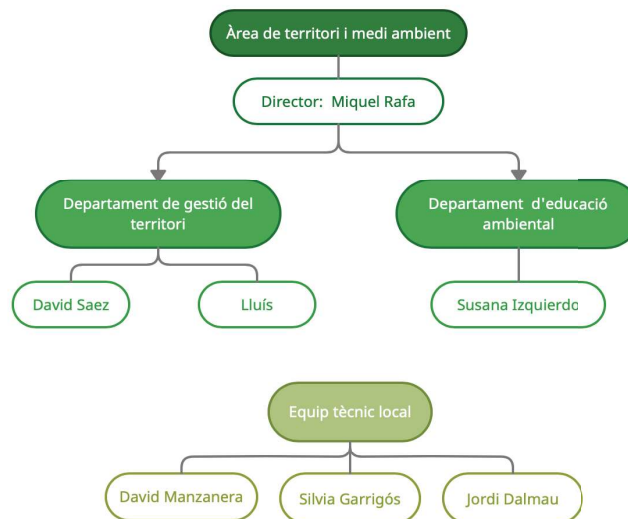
Àrea de territori i medi ambient

Director: Miquel Rafa

Departament de gestió del territori

Departament d'educació ambiental

David Saez

Lluís

Susana Izquierdo

Equip tècnic local

David Manzanera

Silvia Garrigós

Jordi Dalmau